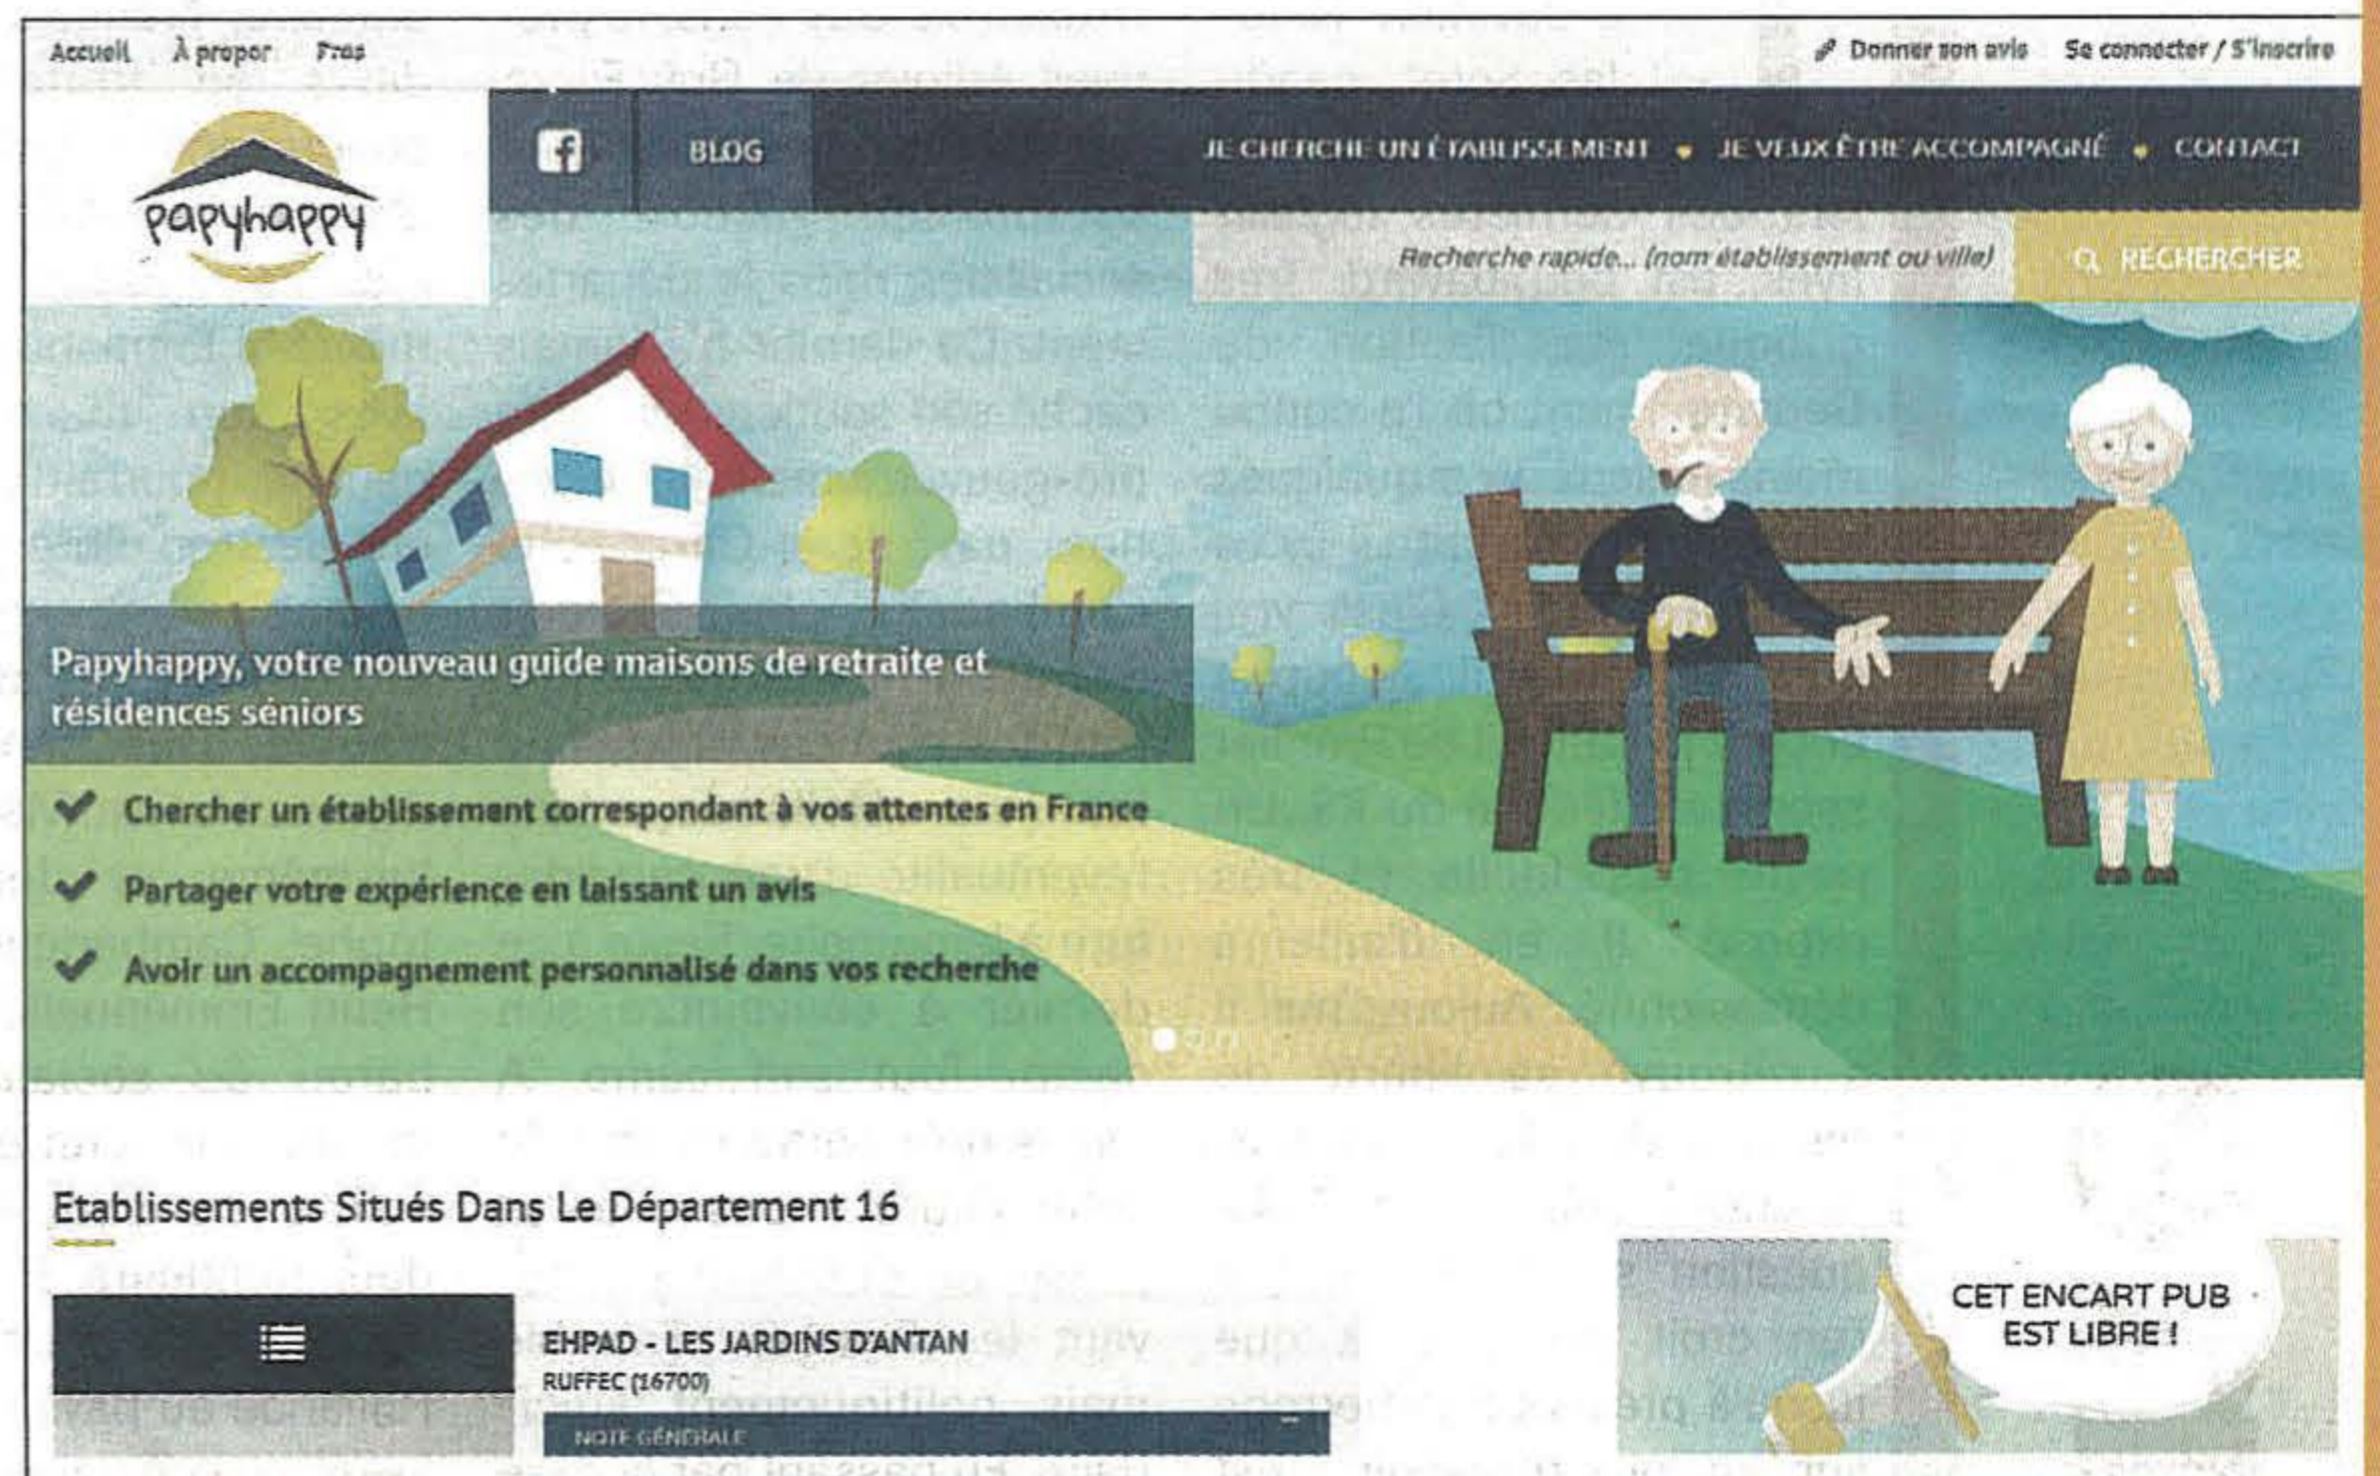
Accueil À propos Faqs

Donner son avis Se connecter / S'inscrire

papyhappy

BLOG

JE CHERCHE UN ÉTABLISSEMENT • JE VEUX ÊTRE ACCOMPAGNÉ • CONTACT

Recherche rapide... (nom établissement ou ville)

RECHERCHER

Papyhappy, votre nouveau guide maisons de retraite et résidences séniors

Chercher un établissement correspondant à vos attentes en France

Partager votre expérience en laissant un avis

Avoir un accompagnement personnalisé dans vos recherche

Etablissements Situés Dans Le Département 16

EHPAD - LES JARDINS D'ANTAN

RUFFEC (16700)

NOTE GÉNÉRALE

CET ENCART PUB EST LIBRE !